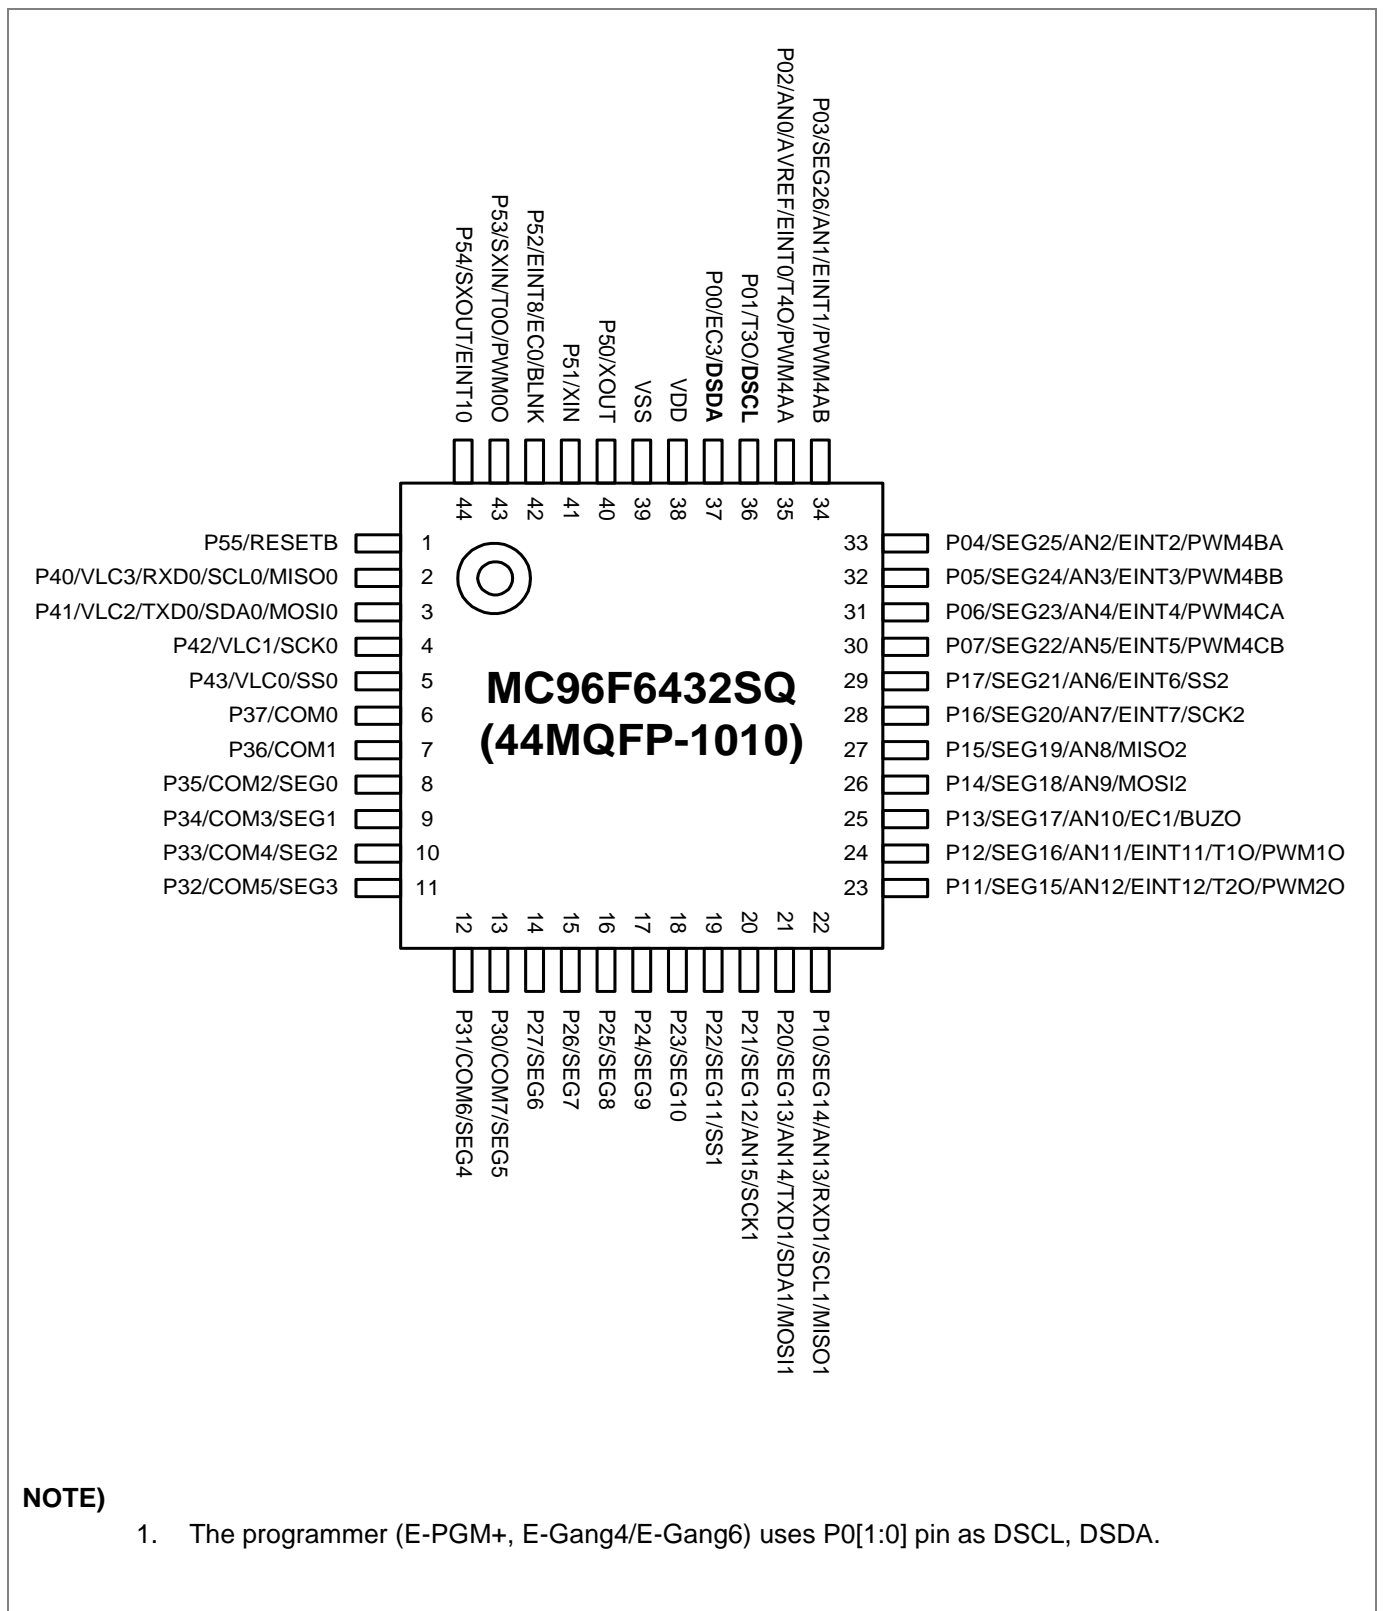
P03/SEG26/AN1/EINT1/PWM4AB
P02/AN0/AVREF/EINT0/T4O/PWM4AA
P01/T3O/DSCL
P00/EC3/DSDA
VDD
VSS
P50/XOUT
P51/XIN
P52/EINT8/EC0/BLNK
P53/SXIN/T0O/PWM0O
P54/SXOUT/EINT10

44 43 42 41 40 39 38 37 36 35 34

P55/RESETB 1
P40/VLC3/RXD0/SCL0/MISO0 2
P41/VLC2/TXD0/SDA0/MOSI0 3
P42/VLC1/SCK0 4
P43/VLC0/SS0 5
P37/COM0 6
P36/COM1 7
P35/COM2/SEG0 8
P34/COM3/SEG1 9
P33/COM4/SEG2 10
P32/COM5/SEG3 11

MC96F6432SQ
(44MQFP-1010)

33 P04/SEG25/AN2/EINT2/PWM4BA
32 P05/SEG24/AN3/EINT3/PWM4BB
31 P06/SEG23/AN4/EINT4/PWM4CA
30 P07/SEG22/AN5/EINT5/PWM4CB
29 P17/SEG21/AN6/EINT6/SS2
28 P16/SEG20/AN7/EINT7/SCK2
27 P15/SEG19/AN8/MISO2
26 P14/SEG18/AN9/MOSI2
25 P13/SEG17/AN10/EC1/BUZO
24 P12/SEG16/AN11/EINT11/T1O/PWM1O
23 P11/SEG15/AN12/EINT12/T2O/PWM2O

12 13 14 15 16 17 18 19 20 21 22

P31/COM6/SEG4
P30/COM7/SEG5
P27/SEG6
P26/SEG7
P25/SEG8
P24/SEG9
P23/SEG10
P22/SEG11/SS1
P21/SEG12/AN15/SCK1
P20/SEG13/AN14/TXD1/SDA1/MOSI1
P10/SEG14/AN13/RXD1/SCL1/MISO1

NOTE)
1. The programmer (E-PGM+, E-Gang4/E-Gang6) uses P0[1:0] pin as DSCL, DSDA.